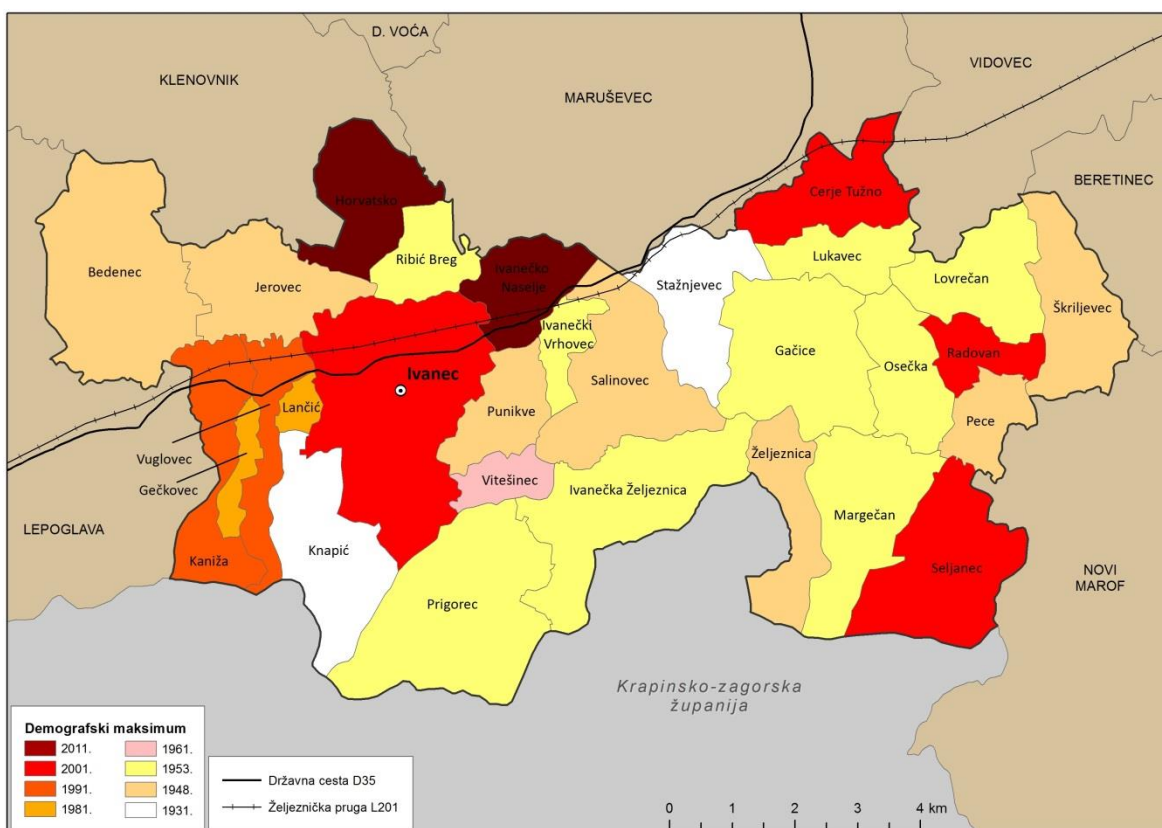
D. VOĆA
KLENOVNIK
MARUŠEVEC
VIDOVEC
BERETINEC
Horvatsko
Cerje Tužno
Bedenec
Jerovec
Ribić Breg
Ivanečko Naselje
Stažnjevec
Lukavec
Lovrečan
Škriljevec
Ivanečki Vrhovec
Salinovec
Gačice
Osečka
Radovan
Ivanec
Lančić
Punikve
Pece
Vuglovec
Gečkovec
Željeznica
Vitešinec
Ivanečka Željeznica
LEPOGLAVA
Margečan
Kaniža
Knapić
Seljanec
NOVI MAROF
Prigorec
Krapinsko-zagorska županija

Demografski maksimum
2011.
2001.
1991.
1981.
1961.
1953.
1948.
1931.

Državna cesta D35
Željeznička pruga L201

0 1 2 3 4 km